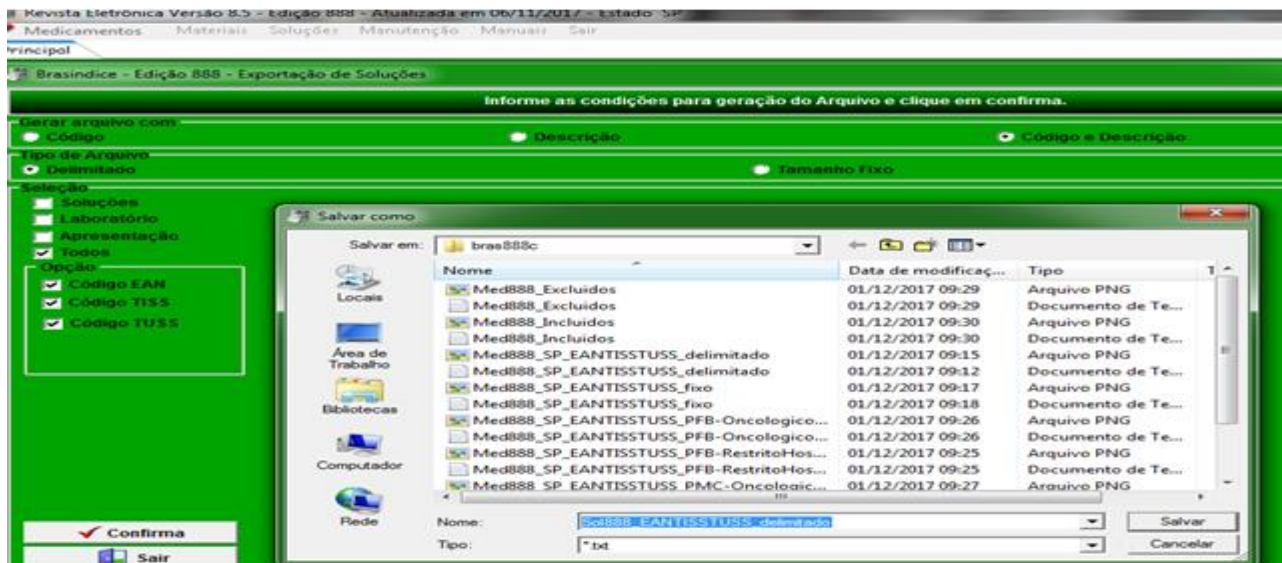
Revista Eletrônica Versão 8.5 - Edição 888 - Atualizada em 06/11/2017 - Estado SP
Medicamentos Materiais Soluções Manutenção Manuais Sair
Principal
Brasindice - Edição 888 - Exportação de Soluções
Informe as condições para geração do Arquivo e clique em confirma.
Gerar arquivo com
Código
Descrição
Código e Descrição
Tipo de Arquivo
Delimitado
Tamanho Fixo
Seleção
Soluções
Laboratório
Apresentação
Todos
Opção
Código EAN
Código TISS
Código TUSS
Confirma
Sair
Salvar como
Salvar em: bras888c
Locais
Área de Trabalho
Bibliotecas
Computador
Rede

| Nome | Data de modificaç... | Tipo |
|---|---|---|
| Med888_Excluidos | 01/12/2017 09:29 | Arquivo PNG |
| Med888_Excluidos | 01/12/2017 09:29 | Documento de Te... |
| Med888_Incluidos | 01/12/2017 09:30 | Arquivo PNG |
| Med888_Incluidos | 01/12/2017 09:30 | Documento de Te... |
| Med888_SP_EANTISSTUSS_delimitado | 01/12/2017 09:15 | Arquivo PNG |
| Med888_SP_EANTISSTUSS_delimitado | 01/12/2017 09:12 | Documento de Te... |
| Med888_SP_EANTISSTUSS_fixo | 01/12/2017 09:17 | Arquivo PNG |
| Med888_SP_EANTISSTUSS_fixo | 01/12/2017 09:18 | Documento de Te... |
| Med888_SP_EANTISSTUSS_PFB-Oncologico... | 01/12/2017 09:26 | Arquivo PNG |
| Med888_SP_EANTISSTUSS_PFB-Oncologico... | 01/12/2017 09:26 | Documento de Te... |
| Med888_SP_EANTISSTUSS_PFB-RestritoHos... | 01/12/2017 09:25 | Arquivo PNG |
| Med888_SP_EANTISSTUSS_PFB-RestritoHos... | 01/12/2017 09:25 | Documento de Te... |
| Med888_SP_EANTISSTUSS_PMC-Oncologic... | 01/12/2017 09:27 | Arquivo PNG |

Nome: Sol888_EANTISSTUSS_delimitado
Salvar
Tipo: *.txt
Cancelar